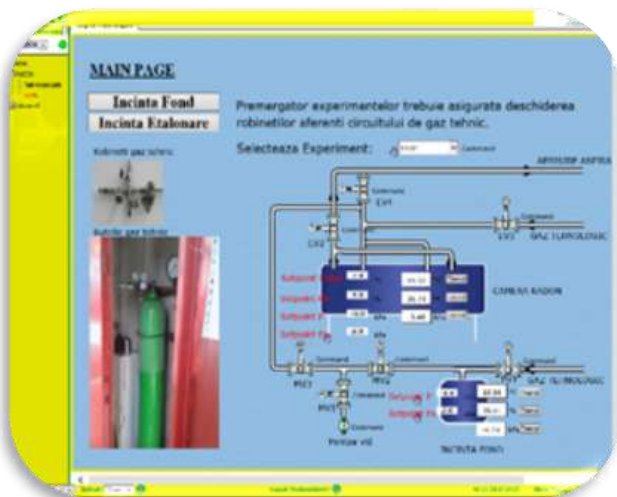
MAIN PAGE

Incinta Fond

Incinta Etalonare

Premergator experimentelor trebuie asigurata deschiderea robinetilor aferenti circuitului de gaz tehnic.

Selecteaza Experiment:

Robineti gaz tehnic

Butelie gaz tehnic

EXHAUST ASPIRA

EV1

EV2

GAZ TEHNOLOGIC

CAMERA RADON

EV3

GAZ TEHNOLOGIC

Pompa vid

INCINTA FOND

Command

Command

Command

Command

Setpoint

Setpoint

Setpoint

Setpoint

Setpoint

Setpoint

kPa

kPa

kPa

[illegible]